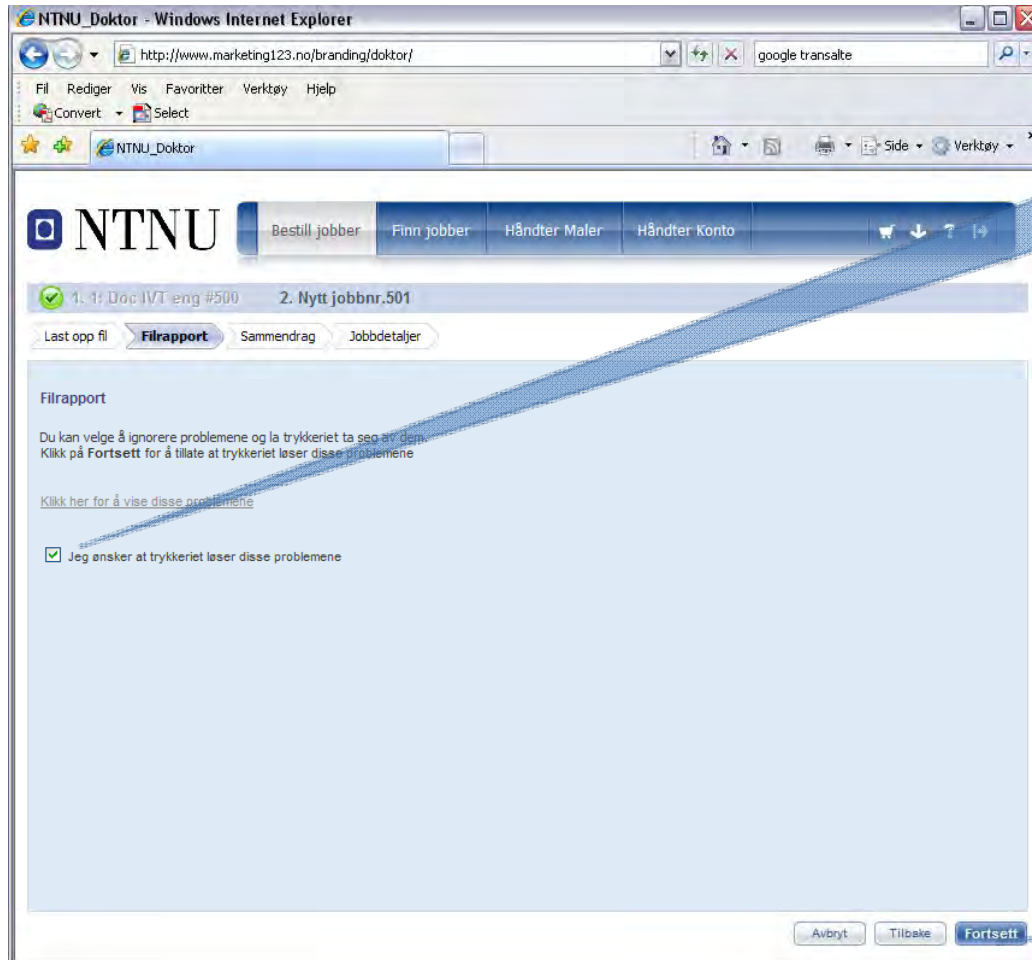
NTNU_Doktor - Windows Internet Explorer

http://www.marketing123.no/branding/doktor/

google transalte

Fil Rediger Vis Favoritter Verktøy Hjelp

Convert Select

NTNU_Doktor

Side Verktøy

NTNU

Bestill jobber Finn jobber Håndter Maler Håndter Konto

1. 1: Doc IVT eng #500 2. Nytt jobbnr.501

Last opp fil Filrapport Sammendrag Jobbdetaljer

Filrapport

Du kan velge å ignorere problemene og la trykkeriet ta seg av dem.
Klikk på **Fortsett** for å tillate at trykkeriet løser disse problemene

Klikk her for å vise disse problemene

Jeg ønsker at trykkeriet løser disse problemene

Avbryt Tilbake Fortsett